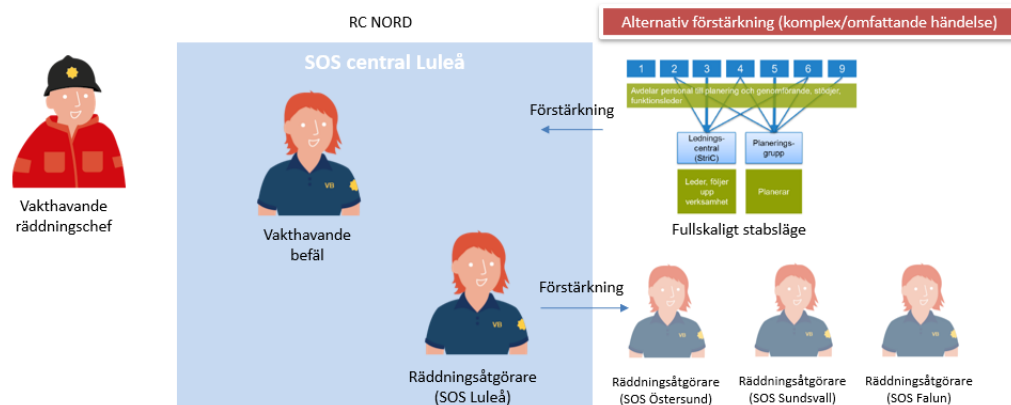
RC NORD

Alternativ förstärkning (komplex/omfattande händelse)

SOS central Luleå

Vakthavande räddningschef

VB

Vakthavande befäl

Förstärkning

1 2 3 4 5 6 9

Avdelar personal till planering och genomförande, stödjer, funktionsleder

Lednings-central (StriC)

Planerings-grupp

Leder, följer upp verksamhet

Planerar

Fullskaligt stabsläge

Förstärkning

VB

Räddningsåtgörare (SOS Luleå)

VB

Räddningsåtgörare (SOS Östersund)

VB

Räddningsåtgörare (SOS Sundsvall)

VB

Räddningsåtgörare (SOS Falun)